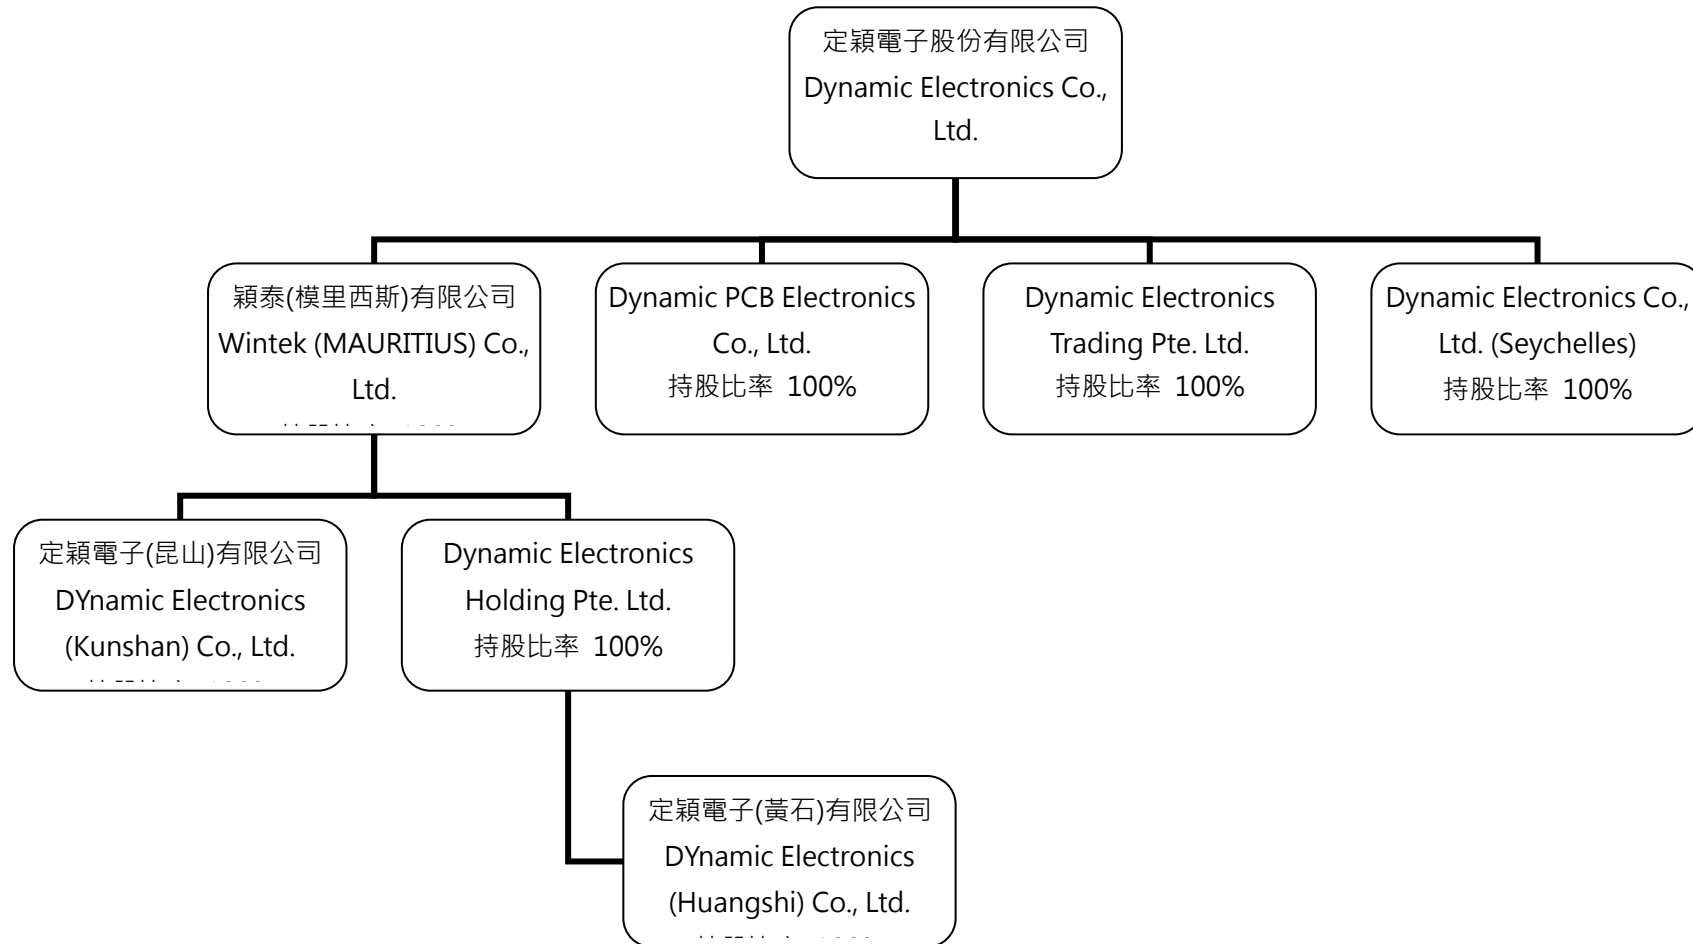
定穎電子股份有限公司
Dynamic Electronics Co., Ltd.

穎泰(模里西斯)有限公司
Wintek (MAURITIUS) Co., Ltd.
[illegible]

Dynamic PCB Electronics Co., Ltd.
持股比率 100%

Dynamic Electronics Trading Pte. Ltd.
持股比率 100%

Dynamic Electronics Co., Ltd. (Seychelles)
持股比率 100%

定穎電子(昆山)有限公司
DYnamic Electronics (Kunshan) Co., Ltd.
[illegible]

Dynamic Electronics Holding Pte. Ltd.
持股比率 100%

定穎電子(黃石)有限公司
DYnamic Electronics (Huangshi) Co., Ltd.
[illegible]